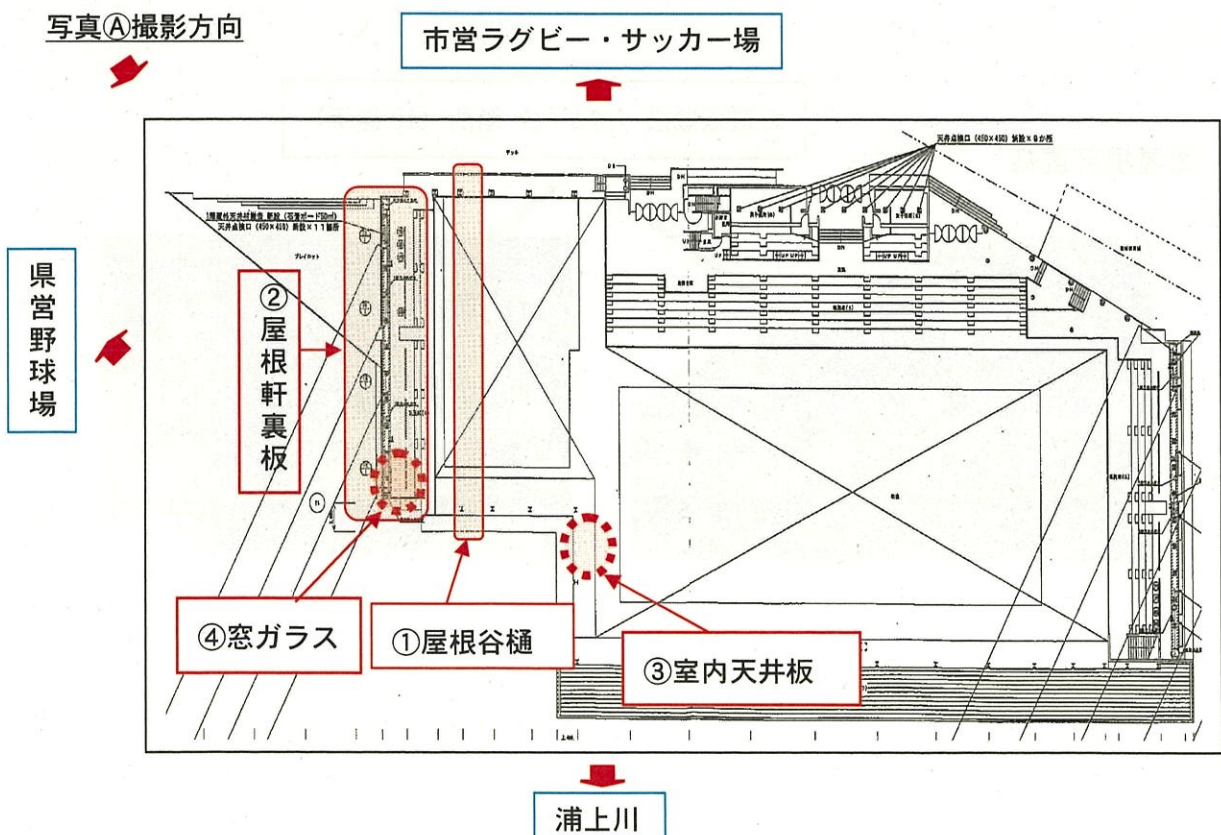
写真Ⓐ撮影方向

市営ラグビー・サッカー場

県営野球場

天井点検口（450×450）新設×8か所

1階屋外天井材撤去 新設（石膏ボード50㎡）
天井点検口（450×450）新設×11箇所

②屋根軒裏板

④窓ガラス

①屋根谷樋

③室内天井板

浦上川